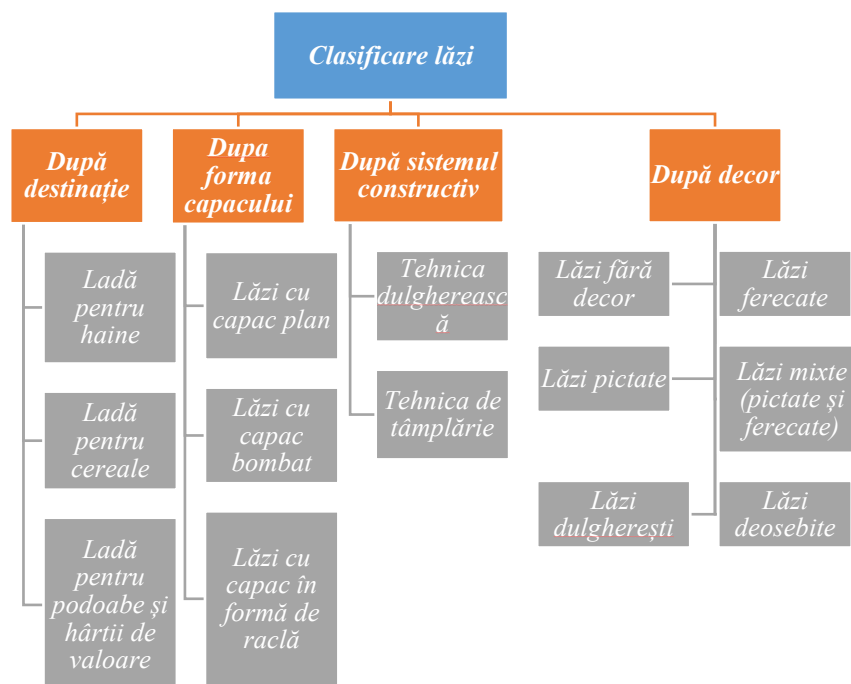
Clasificare lăzi

După destinație

Ladă pentru haine

Ladă pentru cereale

Ladă pentru podoabe și hârtii de valoare

Dupa forma capacului

Lăzi cu capac plan

Lăzi cu capac bombat

Lăzi cu capac în formă de raclă

După sistemul constructiv

Tehnica dulgherească

Tehnica de tâmplărie

După decor

Lăzi fără decor

Lăzi pictate

Lăzi dulgherești

Lăzi ferecate

Lăzi mixte (pictate și ferecate)

Lăzi deosebite